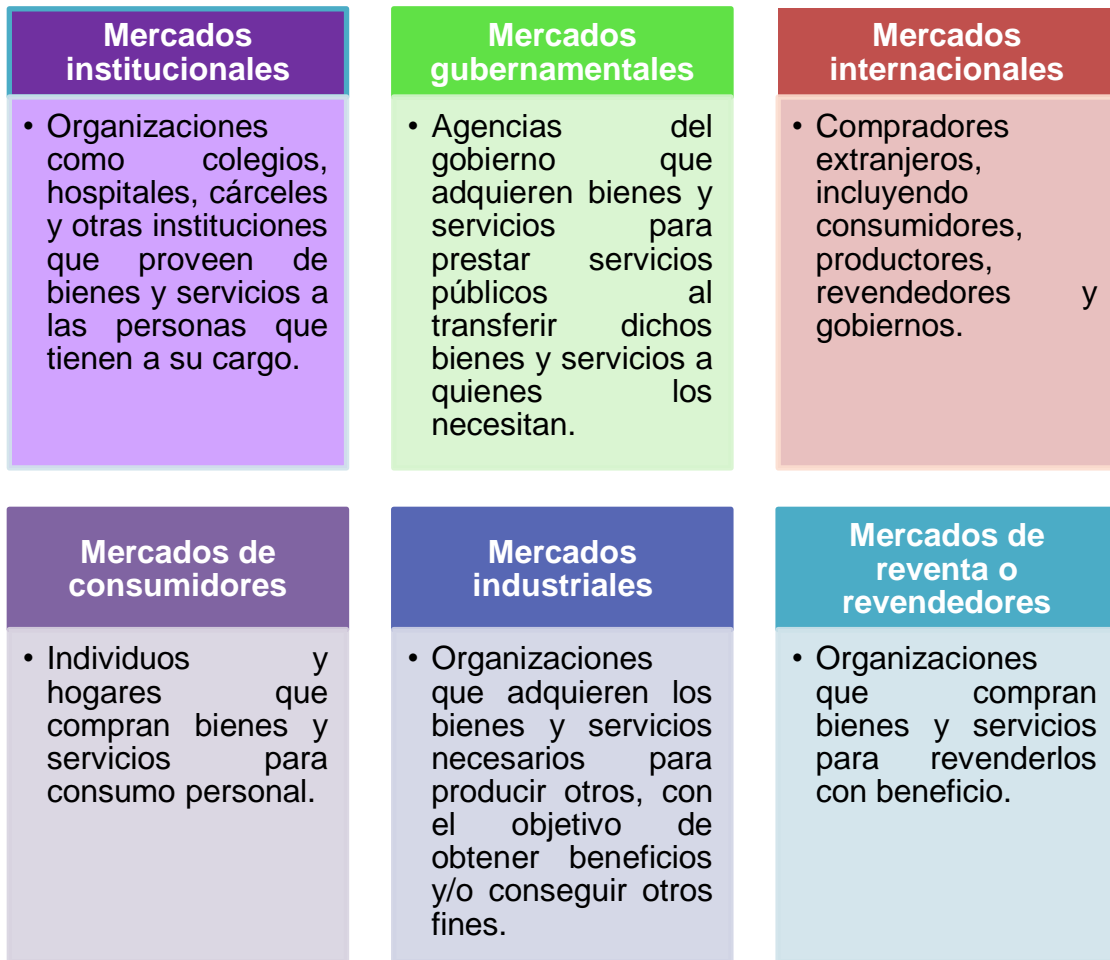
Mercados institucionales

• Organizaciones como colegios, hospitales, cárceles y otras instituciones que proveen de bienes y servicios a las personas que tienen a su cargo.

Mercados gubernamentales

• Agencias del gobierno que adquieren bienes y servicios para prestar servicios públicos al transferir dichos bienes y servicios a quienes los necesitan.

Mercados internacionales

• Compradores extranjeros, incluyendo consumidores, productores, revendedores y gobiernos.

Mercados de consumidores

• Individuos y hogares que compran bienes y servicios para consumo personal.

Mercados industriales

• Organizaciones que adquieren los bienes y servicios necesarios para producir otros, con el objetivo de obtener beneficios y/o conseguir otros fines.

Mercados de reventa o revendedores

• Organizaciones que compran bienes y servicios para revenderlos con beneficio.